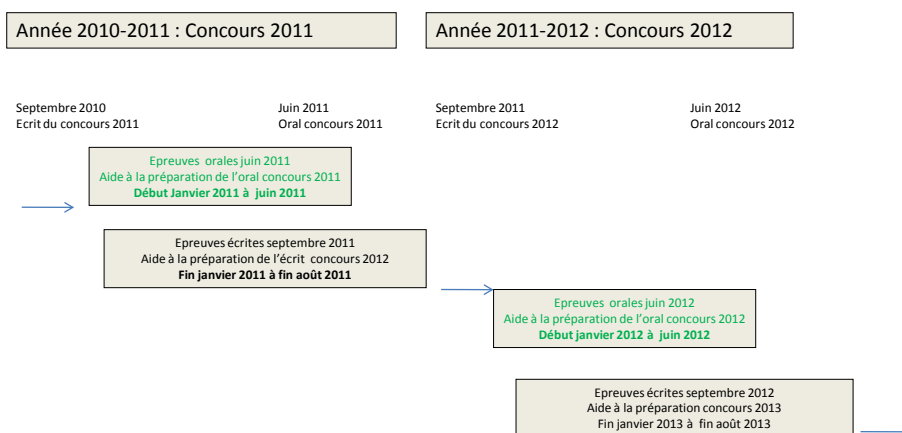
Année 2010-2011 : Concours 2011

Année 2011-2012 : Concours 2012

Septembre 2010
Ecrit du concours 2011

Juin 2011
Oral concours 2011

Septembre 2011
Ecrit du concours 2012

Juin 2012
Oral concours 2012

Epreuves orales juin 2011
Aide à la préparation de l'oral concours 2011
Début Janvier 2011 à juin 2011

Epreuves écrites septembre 2011
Aide à la préparation de l'écrit concours 2012
Fin janvier 2011 à fin août 2011

Epreuves orales juin 2012
Aide à la préparation de l'oral concours 2012
Début janvier 2012 à juin 2012

Epreuves écrites septembre 2012
Aide à la préparation concours 2013
Fin janvier 2013 à fin août 2013